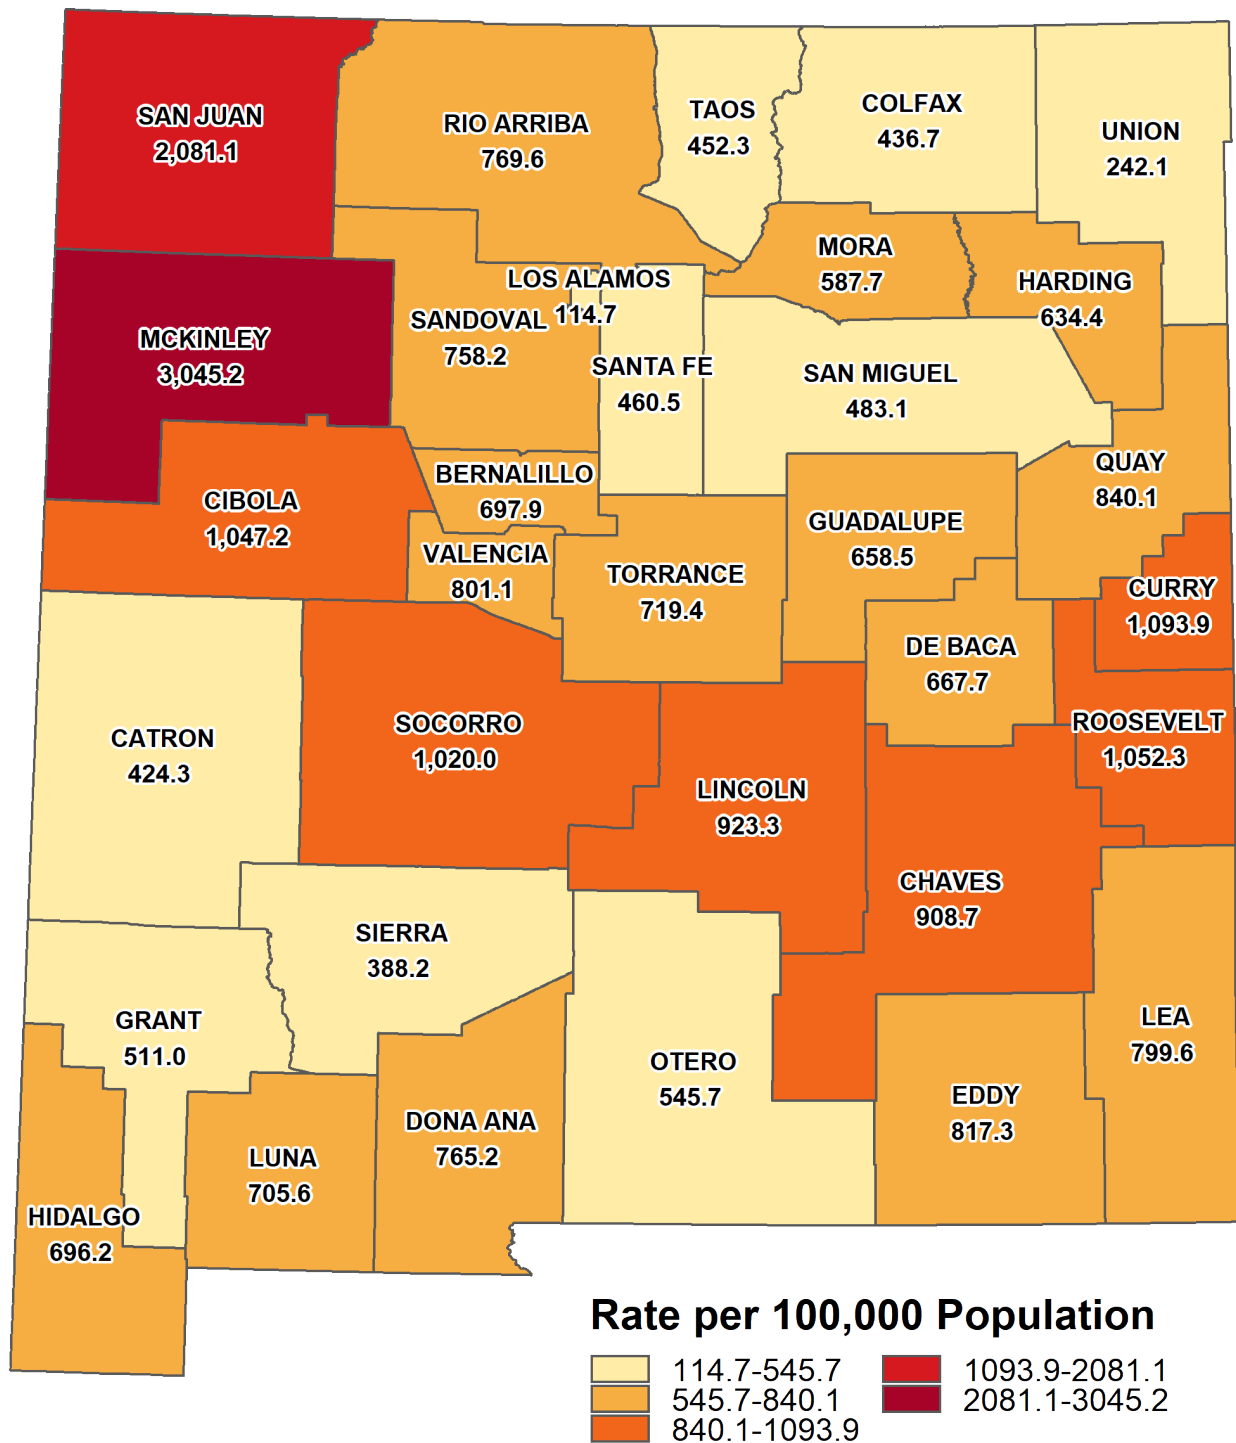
SAN JUAN
2,081.1

RIO ARRIBA
769.6

TAOS
452.3

COLFAX
436.7

UNION
242.1

MORA
587.7

HARDING
634.4

LOS ALAMOS
114.7

SANDOVAL
758.2

MCKINLEY
3,045.2

SANTA FE
460.5

SAN MIGUEL
483.1

QUAY
840.1

BERNALILLO
697.9

CIBOLA
1,047.2

VALENCIA
801.1

TORRANCE
719.4

GUADALUPE
658.5

CURRY
1,093.9

DE BACA
667.7

ROOSEVELT
1,052.3

CATRON
424.3

SOCORRO
1,020.0

LINCOLN
923.3

CHAVES
908.7

SIERRA
388.2

GRANT
511.0

OTERO
545.7

LEA
799.6

EDDY
817.3

DONA ANA
765.2

LUNA
705.6

HIDALGO
696.2

Rate per 100,000 Population

114.7-545.7
545.7-840.1
840.1-1093.9
1093.9-2081.1
2081.1-3045.2